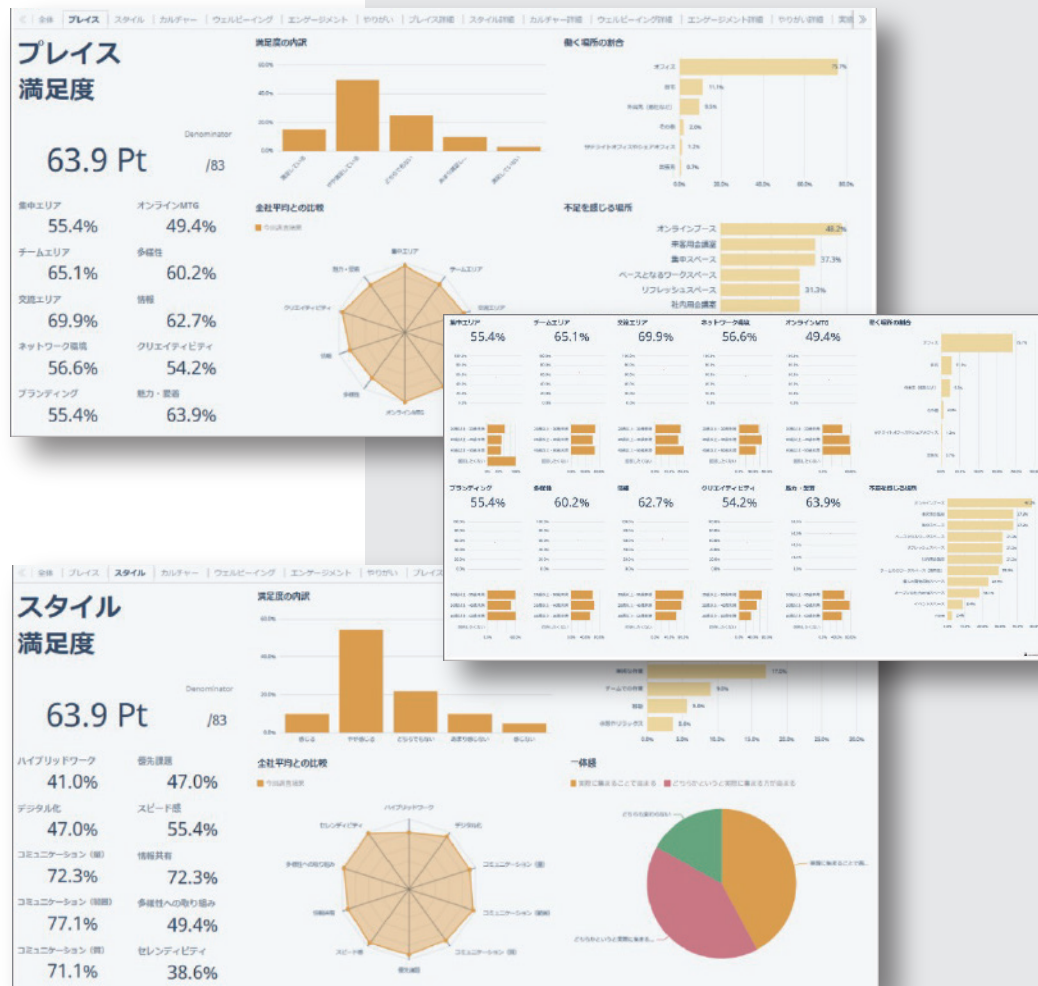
全体 | プレイス | スタイル | カルチャー | ウェルビーイング | エンゲージメント | やりがい | プレイス詳細 | スタイル詳細 | カルチャー詳細 | ウェルビーイング詳細 | エンゲージメント詳細 | やりがい詳細

プレイス
満足度

Denominator
63.9 Pt /83

集中エリア 55.4%
オンラインMTG 49.4%
チームエリア 65.1%
多様性 60.2%
交流エリア 69.9%
情報 62.7%
ネットワーク環境 56.6%
クリエイティビティ 54.2%
ブランディング 55.4%
魅力・愛着 63.9%

満足度の内訳
60.0%
40.0%
20.0%
0.0%

全社平均との比較
今回調査結果
集中エリア
チームエリア
交流エリア
魅力・愛着
クリエイティビティ
情報
多様性
オンラインMTG

働く場所の割合
オフィス 75.7%
自宅 11.1%
外出先 9.5%
その他 2.0%
1.3%
0.7%
0.0% 20.0% 40.0% 60.0% 80.0%

不足を感じる場所
オンラインブース 48.2%
来客用会議室
集中スペース 37.3%
ベースとなるワークスペース
リフレッシュスペース 31.3%
社内用会議室

集中エリア 55.4%
チームエリア 65.1%
交流エリア 69.9%
ネットワーク環境 56.6%
オンラインMTG 49.4%
働く場所の割合
ブランディング 55.4%
多様性 60.2%
情報 62.7%
クリエイティビティ 54.2%
魅力・愛着 63.9%
不足を感じる場所

全体 | プレイス | スタイル | カルチャー | ウェルビーイング | エンゲージメント | やりがい | プレイス

スタイル
満足度

Denominator
63.9 Pt /83

ハイブリッドワーク 41.0%
優先課題 47.0%
デジタル化 47.0%
スピード感 55.4%
コミュニケーション（縦） 72.3%
情報共有 72.3%
コミュニケーション（部署） 77.1%
多様性への取り組み 49.4%
コミュニケーション（横） 71.1%
セレンディピティ 38.6%

満足度の内訳
60.0%
40.0%
20.0%
0.0%
感じる
やや感じる
どちらでもない
あまり感じない
感じない

全社平均との比較
今回調査結果
ハイブリッドワーク
デジタル化
コミュニケーション（縦）
コミュニケーション（部署）
コミュニケーション（横）
優先課題
スピード感
情報共有
多様性への取り組み
セレンディピティ

17.0%
チームでの作業 9.0%
5.0%
5.0%
0.0% 5.0% 10.0% 15.0% 20.0% 25.0% 30.0%

一体感
実際に集まることで高まる
どちらかというと実際に集まる方が高まる
どちらかというと実際に集ま...